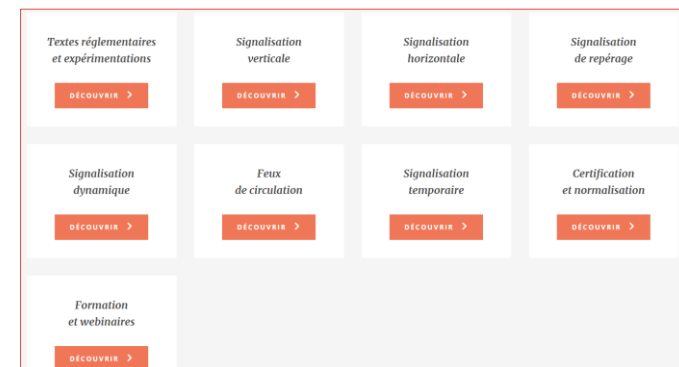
Textes réglementaires et expérimentations

DÉCOUVRIR >

Signalisation verticale

DÉCOUVRIR >

Signalisation horizontale

DÉCOUVRIR >

Signalisation de repérage

DÉCOUVRIR >

Signalisation dynamique

DÉCOUVRIR >

Feux de circulation

DÉCOUVRIR >

Signalisation temporaire

DÉCOUVRIR >

Certification et normalisation

DÉCOUVRIR >

Formation et webinaires

DÉCOUVRIR >